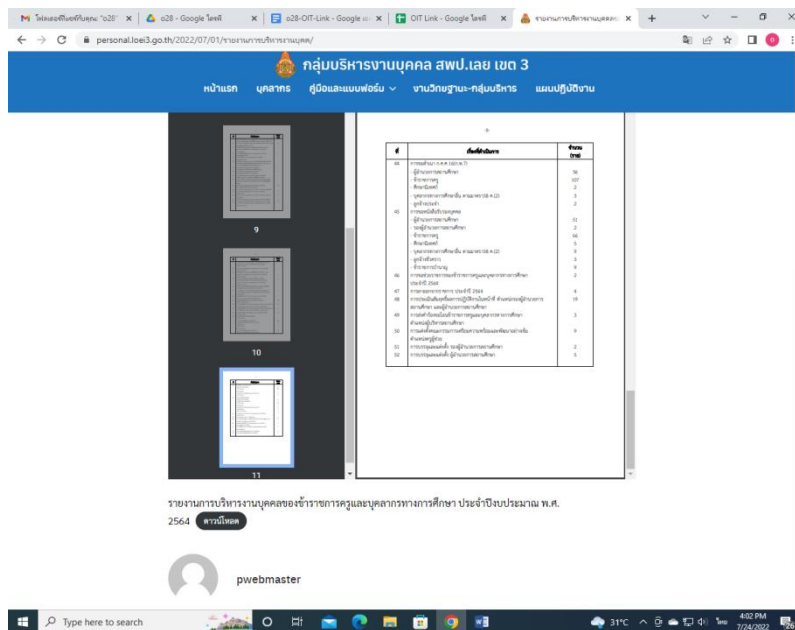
โฟลเดอร์ที่แชร์กับคุณ "o28" | o28 - Google ไดรฟ์ | o28-OIT-Link - Google | OIT Link - Google ไดรฟ์ | รายงานการบริหารงานบุคคล

personal.loei3.go.th/2022/07/01/รายงานการบริหารงานบุคคล/

กลุ่มบริหารงานบุคคล สพป.เลย เขต 3

หน้าแรก บุคลากร คู่มือและแบบฟอร์ม งานวิทยฐานะ-กลุ่มบริหาร แผนปฏิบัติงาน

9

10

11

| ที่ | เรื่องที่ดำเนินการ | จำนวน (ราย) |
|---|---|---|
| 44 | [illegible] | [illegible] |
| 45 | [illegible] | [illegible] |
| 46 | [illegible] | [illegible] |
| 47 | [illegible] | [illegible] |
| 48 | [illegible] | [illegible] |
| 49 | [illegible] | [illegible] |
| 50 | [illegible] | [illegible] |
| 51 | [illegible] | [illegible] |
| 52 | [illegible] | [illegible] |

รายงานการบริหารงานบุคคลของข้าราชการครูและบุคลากรทางการศึกษา ประจำปีงบประมาณ พ.ศ. 2564 ดาวน์โหลด

pwebmaster

Type here to search

31°C

4:02 PM
7/24/2022